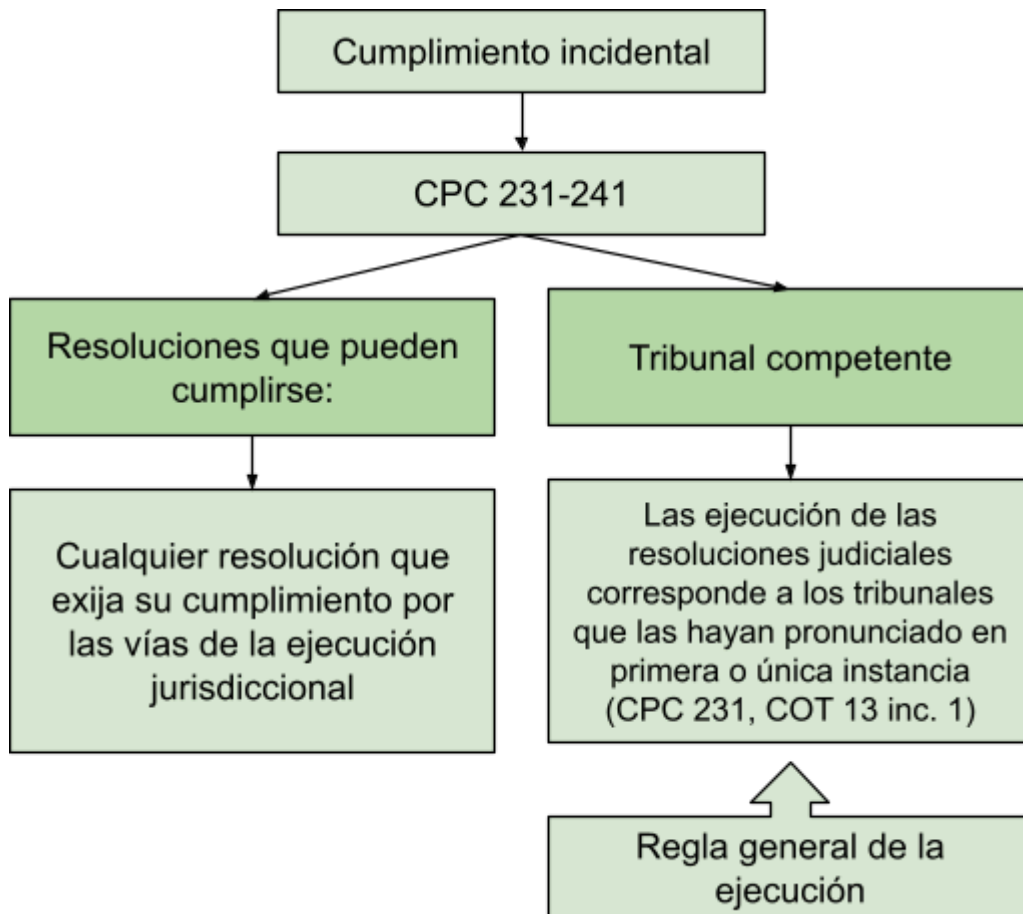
Cumplimiento incidental

CPC 231-241

Resoluciones que pueden cumplirse:

Cualquier resolución que exija su cumplimiento por las vías de la ejecución jurisdiccional

Tribunal competente

Las ejecución de las resoluciones judiciales corresponde a los tribunales que las hayan pronunciado en primera o única instancia (CPC 231, COT 13 inc. 1)

Regla general de la ejecución